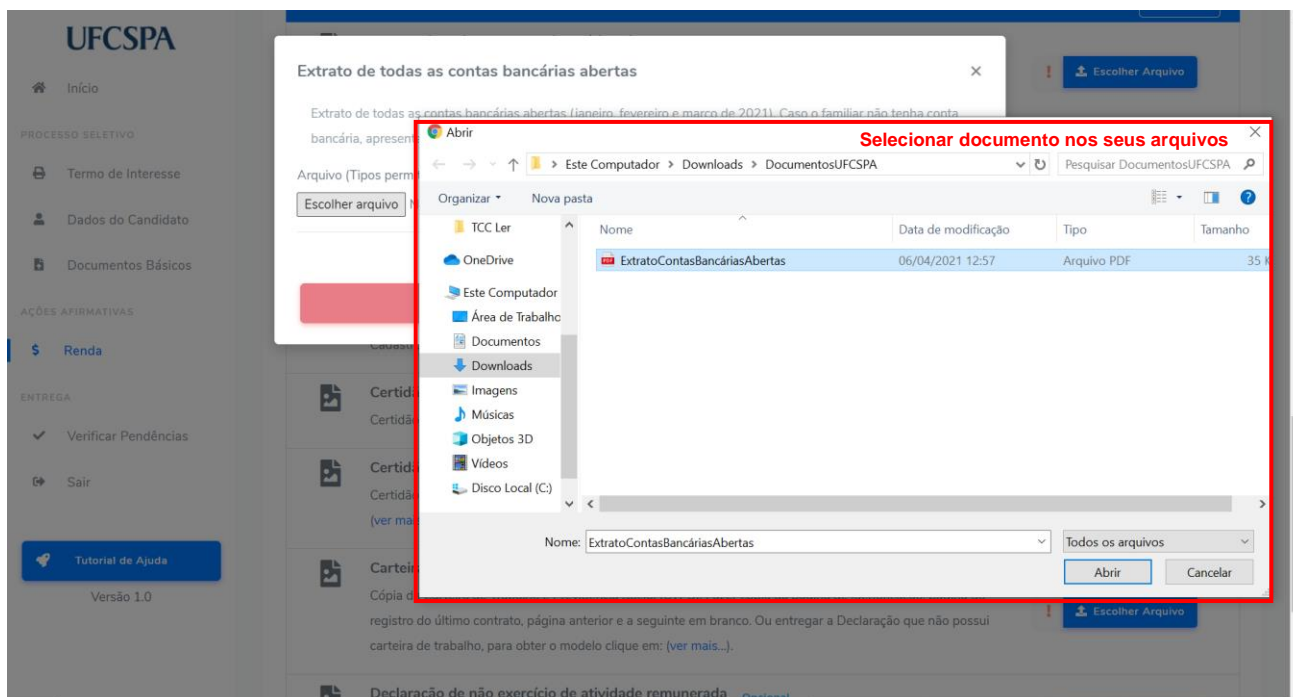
UFCSPA

Início

PROCESSO SELETIVO

Termo de Interesse

Dados do Candidato

Documentos Básicos

AÇÕES AFIRMATIVAS

Renda

ENTREGA

Verificar Pendências

Sair

Tutorial de Ajuda

Versão 1.0

Extrato de todas as contas bancárias abertas

×

Extrato de todas as contas bancárias abertas (janeiro, fevereiro e março de 2021). Caso o familiar não tenha conta bancária, apresent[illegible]

Arquivo (Tipos perm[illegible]

Escolher arquivo

Escolher Arquivo

Abrir

Selecionar documento nos seus arquivos

×

Este Computador > Downloads > DocumentosUFCSPA

Pesquisar DocumentosUFCSPA

Organizar ▾ Nova pasta

TCC Ler

OneDrive

Este Computador

Área de Trabalho

Documentos

Downloads

Imagens

Músicas

Objetos 3D

Vídeos

Disco Local (C:)

| Nome | Data de modificação | Tipo | Tamanho |
|---|---|---|---|
| ExtratoContasBancáriasAbertas | 06/04/2021 12:57 | Arquivo PDF | 35 K |

Nome: ExtratoContasBancáriasAbertas

Todos os arquivos

Abrir

Cancelar

Cadast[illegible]

Certid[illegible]

Certidã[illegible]

Certid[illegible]

Certidã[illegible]

(ver ma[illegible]

Cartei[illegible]

Cópia d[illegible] registro do último contrato, página anterior e a seguinte em branco. Ou entregar a Declaração que não possui carteira de trabalho, para obter o modelo clique em: (ver mais...).

Escolher Arquivo

Declaração de não exercício de atividade remunerada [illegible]